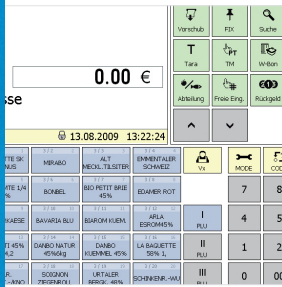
Vorschub
FIX
Suche
T
Tara
TM
W-Bon
Abteilung
Freie Eing.
Rückgeld
0.00 €
sse
13.08.2009 13:22:24
TTE SK NUS
MIRABO
ALT MECKL.TILSITER
EMMENTALER SCHWEIZ
Vx
MODE
COD
ME 1/4
BONBEL
BIO PETIT BRIE 45%
EDAMER ROT
7
8
KAESE
BAVARIA BLU
BIAROM KUEM.
ARLA ESROM45%
I PLU
4
5
TI 45% 2
DANBO NATUR 45%kg
DANBO KUEMMEL 45%
LA BAGUETTE 58% 1,
II PLU
1
2
-KNO
SOIGNON ZIEGENROL
URTALER BERGK. 48%
SCHINKENR.-WU
III PLU
0
00